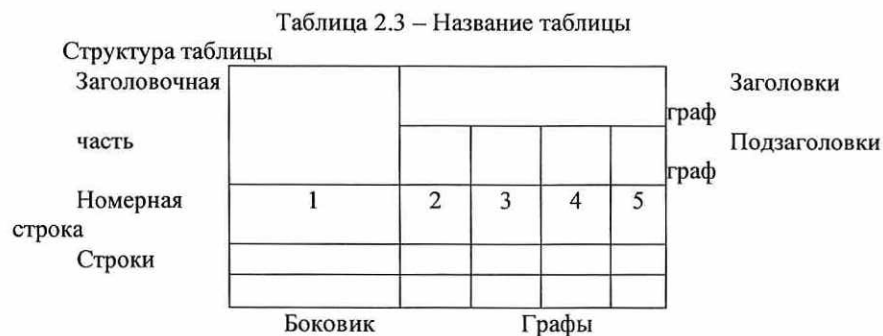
Таблица 2.3 – Название таблицы

Структура таблицы

Заголовочная часть

Заголовки граф

Подзаголовки граф

Номерная строка

| 1 | 2 | 3 | 4 | 5 |
|---|---|---|---|---|
| | | | | |
| | | | | |

Строки

Боковик

Графы